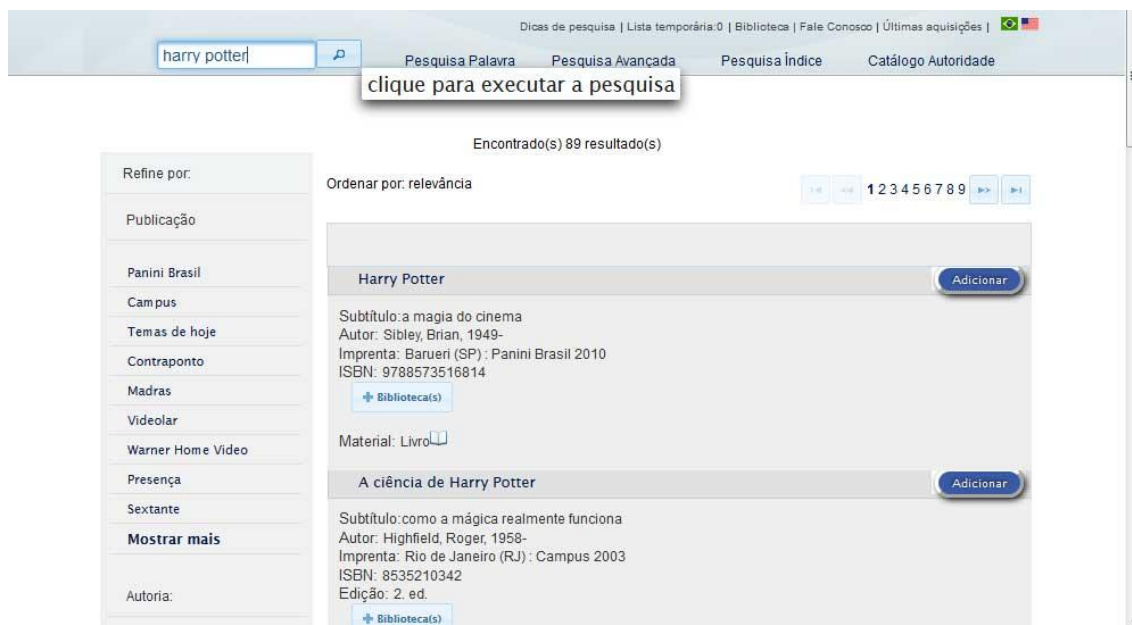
Dicas de pesquisa | Lista temporária:0 | Biblioteca | Fale Conosco | Últimas aquisições |

harry potter

Pesquisa Palavra Pesquisa Avançada Pesquisa Índice Catálogo Autoridade

clique para executar a pesquisa

Encontrado(s) 89 resultado(s)

Refine por:

Publicação

Panini Brasil
Campus
Temas de hoje
Contraponto
Madras
Videolar
Warner Home Video
Presença
Sextante
Mostrar mais

Autoria:

Ordenar por: relevância

1 2 3 4 5 6 7 8 9

Harry Potter

Adicionar

Subtítulo:a magia do cinema
Autor: Sibley, Brian, 1949-
Imprenta: Barueri (SP) : Panini Brasil 2010
ISBN: 9788573516814

Biblioteca(s)

Material: Livro

A ciência de Harry Potter

Adicionar

Subtítulo:como a mágica realmente funciona
Autor: Highfield, Roger, 1958-
Imprenta: Rio de Janeiro (RJ) : Campus 2003
ISBN: 8535210342
Edição: 2. ed.

Biblioteca(s)